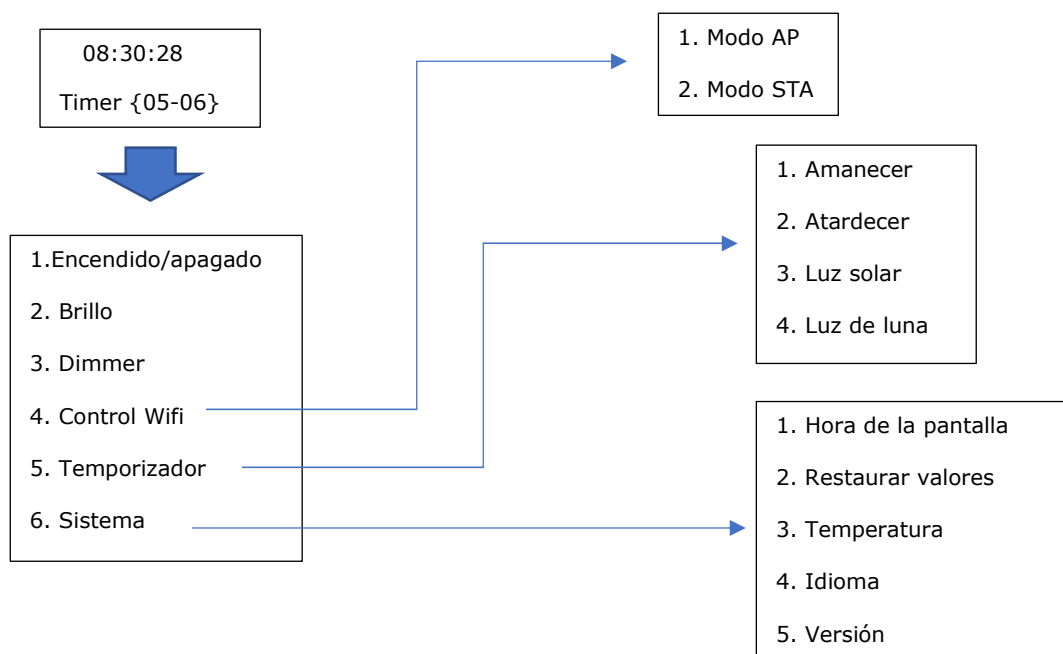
08:30:28

Timer {05-06}

1.Encendido/apagado

2. Brillo

3. Dimmer

4. Control Wifi

5. Temporizador

6. Sistema

1. Modo AP

2. Modo STA

1. Amanecer

2. Atardecer

3. Luz solar

4. Luz de luna

1. Hora de la pantalla

2. Restaurar valores

3. Temperatura

4. Idioma

5. Versión